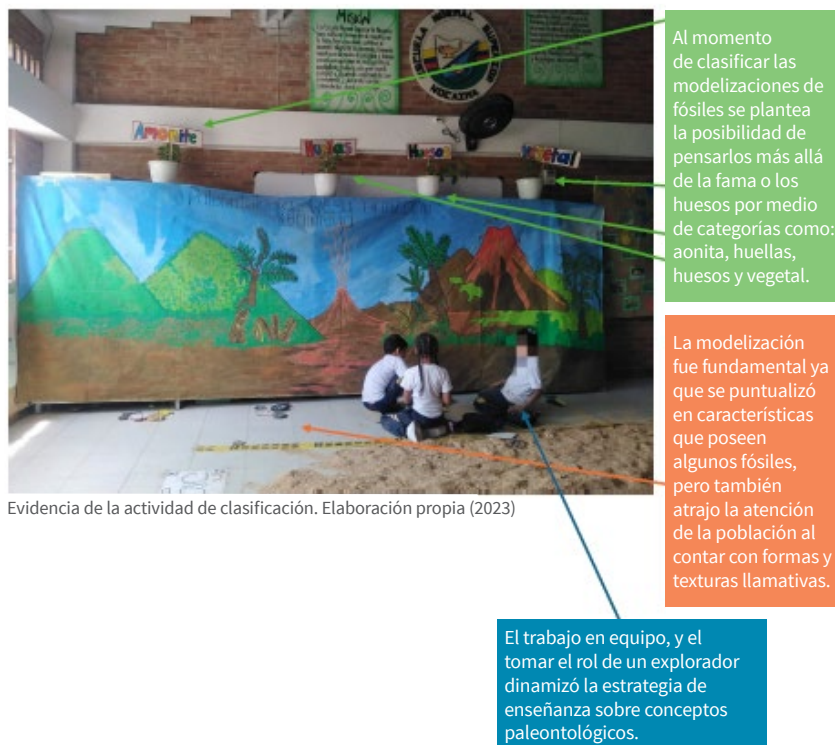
Misión

Amonite

Huellas

Huesos

Vegetal

Al momento de clasificar las modelizaciones de fósiles se plantea la posibilidad de pensarlos más allá de la fama o los huesos por medio de categorías como: aonita, huellas, huesos y vegetal.

La modelización fue fundamental ya que se puntualizó en características que poseen algunos fósiles, pero también atrajo la atención de la población al contar con formas y texturas llamativas.

Evidencia de la actividad de clasificación. Elaboración propia (2023)

El trabajo en equipo, y el tomar el rol de un explorador dinamizó la estrategia de enseñanza sobre conceptos paleontológicos.